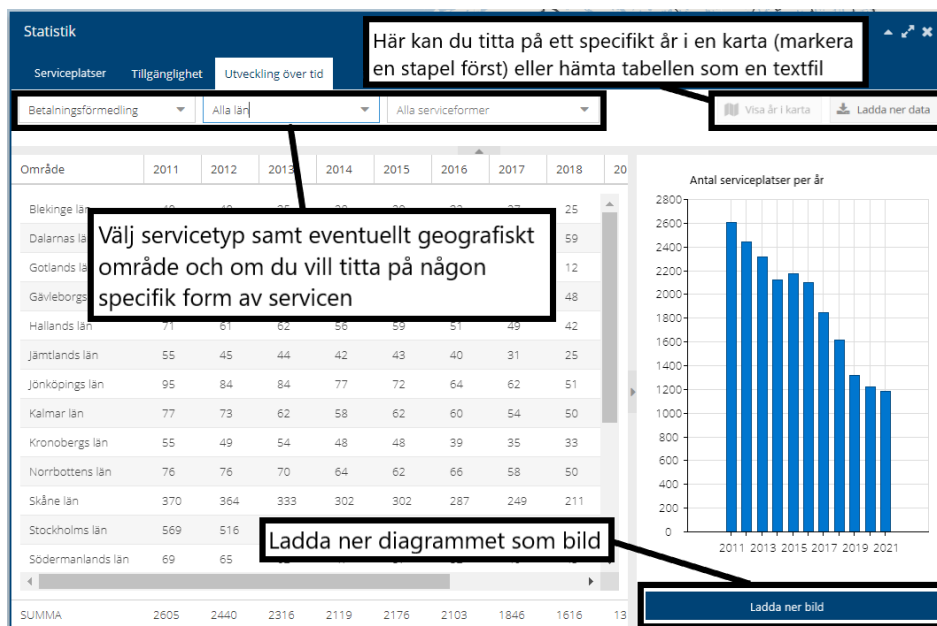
Statistik

Här kan du titta på ett specifikt år i en karta (markera en stapel först) eller hämta tabellen som en textfil

Serviceplatser | Tillgänglighet | Utveckling över tid

Betalningsförmedling | Alla län | Alla serviceformer

Visa år i karta | Ladda ner data

Välj servicetyp samt eventuellt geografiskt område och om du vill titta på någon specifik form av servicen

| Område | 2011 | 2012 | 2013 | 2014 | 2015 | 2016 | 2017 | 2018 | 20 |
|---|---|---|---|---|---|---|---|---|---|
| Blekinge län | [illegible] | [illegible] | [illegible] | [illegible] | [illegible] | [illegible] | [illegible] | 25 | |
| Dalarnas län | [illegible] | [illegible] | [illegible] | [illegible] | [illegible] | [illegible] | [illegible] | 59 | |
| Gotlands län | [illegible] | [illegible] | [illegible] | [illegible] | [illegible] | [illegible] | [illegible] | 12 | |
| Gävleborgs län | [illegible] | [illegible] | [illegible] | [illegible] | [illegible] | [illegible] | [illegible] | 48 | |
| Hallands län | 71 | 61 | 62 | 56 | 59 | 51 | 49 | 42 | |
| Jämtlands län | 55 | 45 | 44 | 42 | 43 | 40 | 31 | 25 | |
| Jönköpings län | 95 | 84 | 84 | 77 | 72 | 64 | 62 | 51 | |
| Kalmar län | 77 | 73 | 62 | 58 | 62 | 60 | 54 | 50 | |
| Kronobergs län | 55 | 49 | 54 | 48 | 48 | 39 | 35 | 33 | |
| Norrbottens län | 76 | 76 | 70 | 64 | 62 | 66 | 58 | 50 | |
| Skåne län | 370 | 364 | 333 | 302 | 302 | 287 | 249 | 211 | |
| Stockholms län | 569 | 516 | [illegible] | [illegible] | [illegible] | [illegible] | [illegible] | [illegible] | |
| Södermanlands län | 69 | 65 | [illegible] | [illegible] | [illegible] | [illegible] | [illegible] | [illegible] | |
| SUMMA | 2605 | 2440 | 2316 | 2119 | 2176 | 2103 | 1846 | 1616 | 13 |

Antal serviceplatser per år

2800
2600
2400
2200
2000
1800
1600
1400
1200
1000
800
600
400
200
0

2011 2013 2015 2017 2019 2021

Ladda ner diagrammet som bild

Ladda ner bild